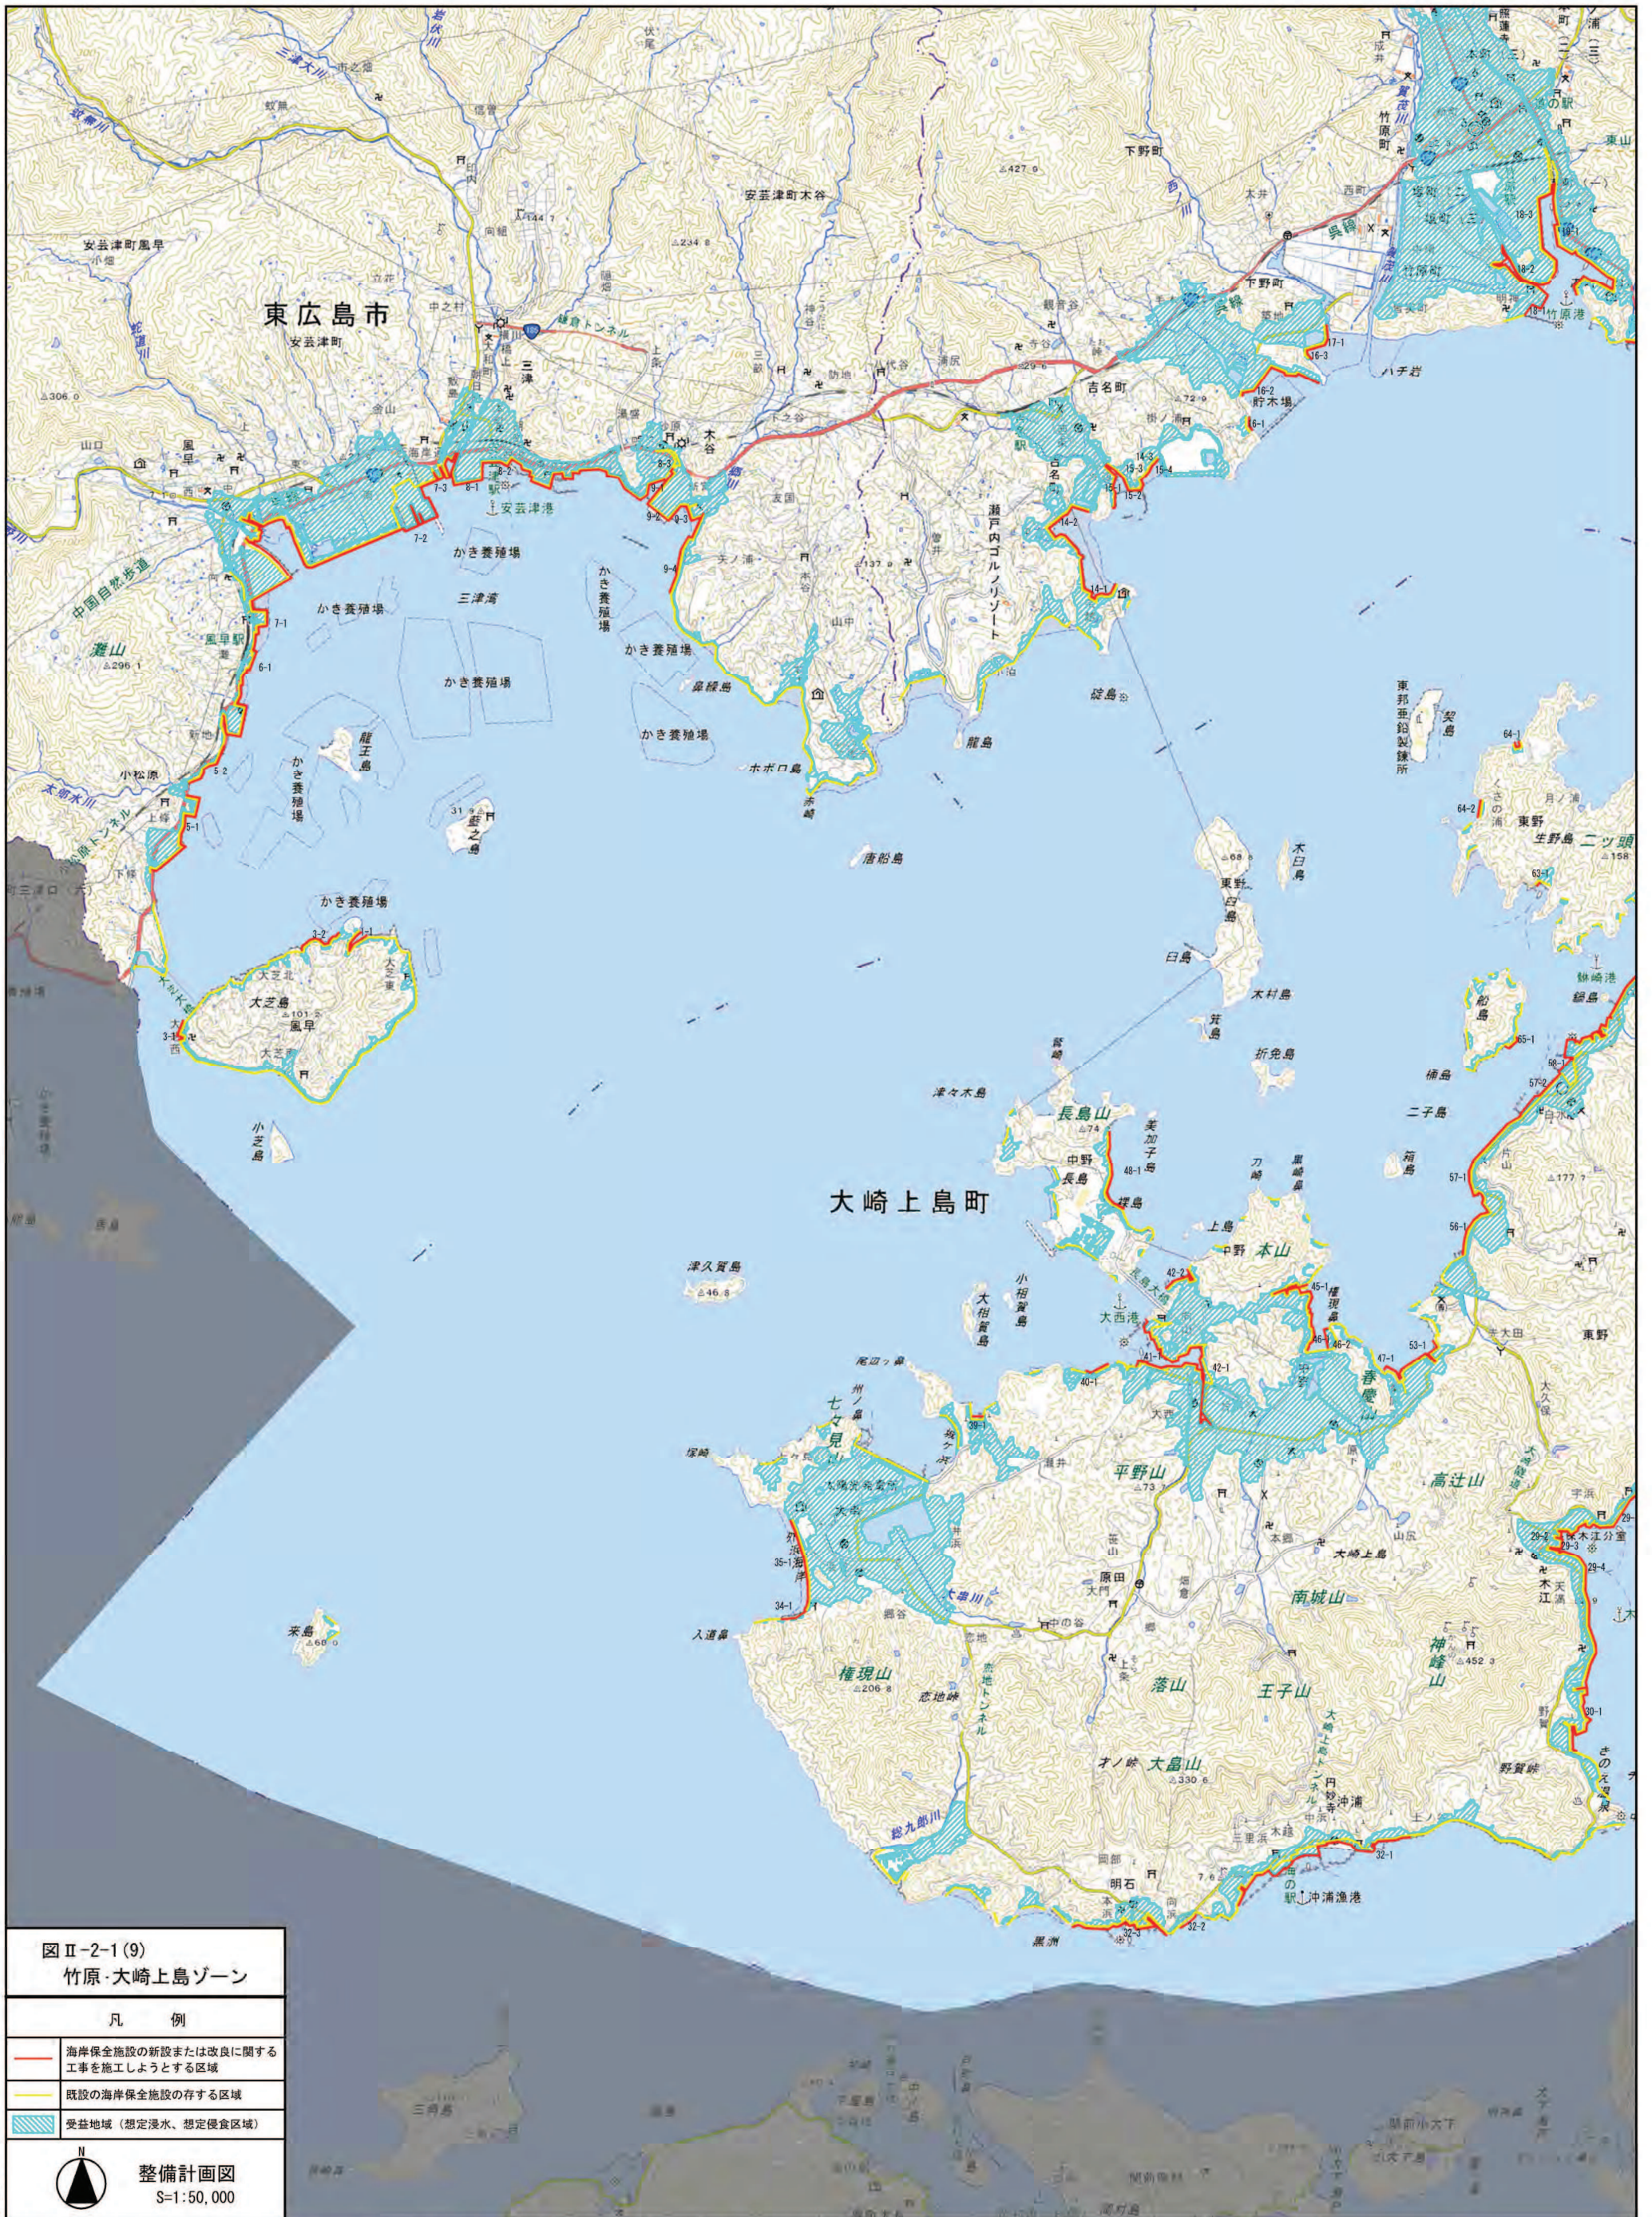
東広島市
安芸津町
安芸津町風早
安芸津町木谷
三津
三津湾
風早
木谷
安芸津港
かき養殖場
かき養殖場
かき養殖場
かき養殖場
かき養殖場
かき養殖場
かき養殖場
かき養殖場
龍王島
藍之島
大芝島
小芝島
風早駅
中国自然歩道
竹原市
竹原港
下野町
吉名町
吉名
瀬戸内ゴルフリゾート
ホボロ島
赤崎
唐船島
龍島
臼島
東野
大崎上島町
長島山
中野
長島
大西港
本山
権現島
平野山
高辻山
南城山
神峰山
王子山
落山
大串川
権現山
大崎上島
大串
原田
木江
沖浦漁港
沖浦
明石
黒洲
来島
津久賀島
大柏賀島
小柏賀島
七々見
生野島
二ツ頭
契島
東邦亜鉛製錬所
木臼島
折免島
蛭島
二子島
箱島
鍋島
鹿島
図Ⅱ-2-1(9)
竹原・大崎上島ゾーン
凡　例
海岸保全施設の新設または改良に関する工事を施工しようとする区域
既設の海岸保全施設の存する区域
受益地域（想定浸水、想定侵食区域）
整備計画図
S=1:50,000